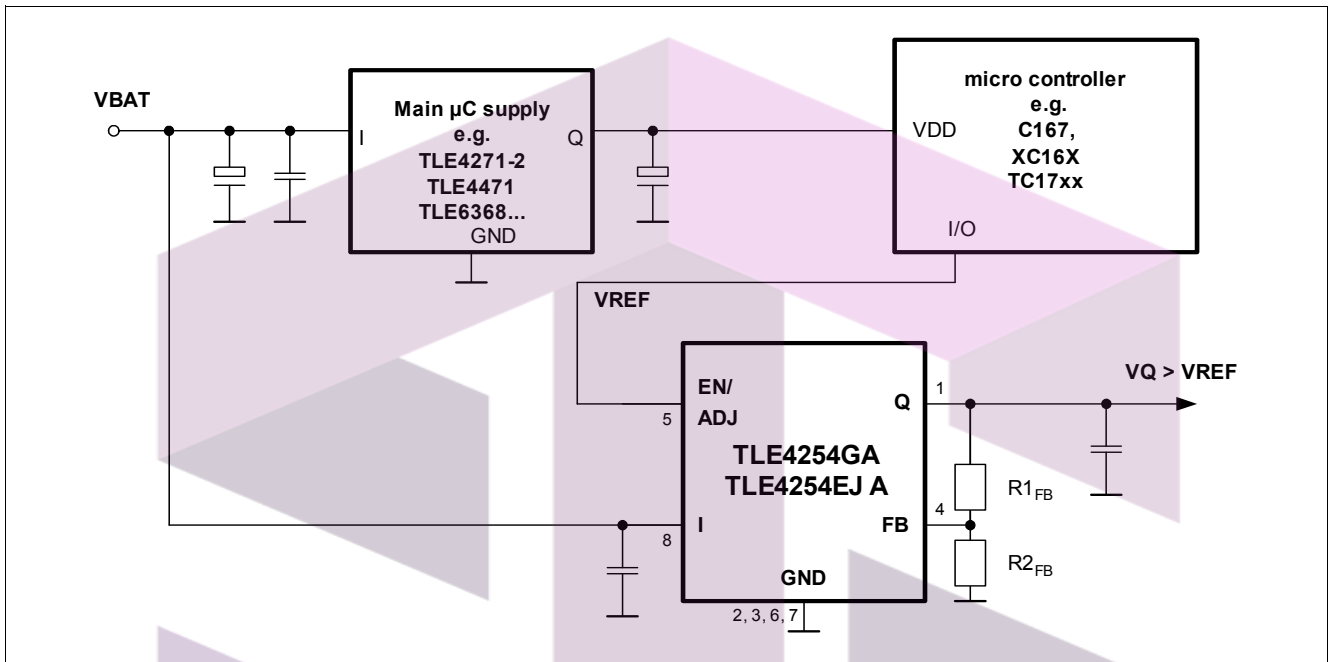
VBAT

I

Main µC supply
e.g.
TLE4271-2
TLE4471
TLE6368...

Q

GND

VDD

micro controller
e.g.
C167,
XC16X
TC17xx

I/O

VREF

EN/
ADJ

5

Q

1

VQ > VREF

TLE4254GA
TLE4254EJ A

$R1_{FB}$

4

I

FB

8

$R2_{FB}$

GND

2, 3, 6, 7